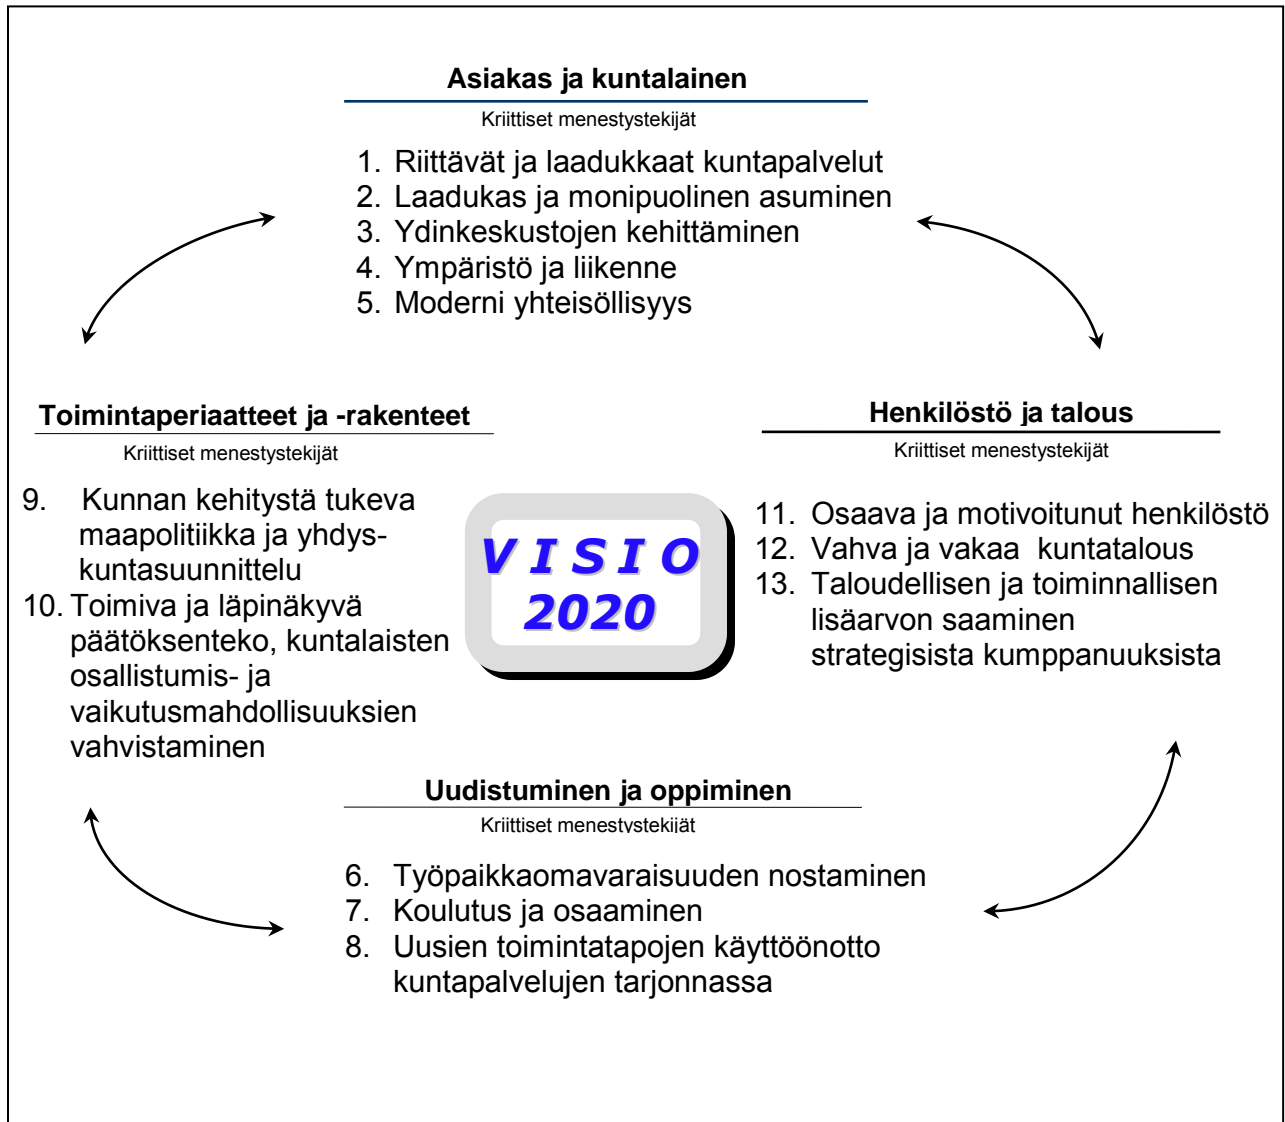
**Asiakas ja kuntalainen**

Kriittiset menestystekijät

1. Riittävät ja laadukkaat kuntapalvelut
2. Laadukas ja monipuolinen asuminen
3. Ydinkeskustojen kehittäminen
4. Ympäristö ja liikenne
5. Moderni yhteisöllisyys

**Toimintaperiaatteet ja -rakenteet**

Kriittiset menestystekijät

9. Kunnan kehitystä tukeva maapolitiikka ja yhdyskuntasuunnittelu
10. Toimiva ja läpinäkyvä päätöksenteko, kuntalaisten osallistumis- ja vaikutusmahdollisuuksien vahvistaminen

V I S I O 2020

**Henkilöstö ja talous**

Kriittiset menestystekijät

11. Osaava ja motivoitunut henkilöstö
12. Vahva ja vakaa kuntatalous
13. Taloudellisen ja toiminnallisen lisäarvon saaminen strategisista kumppanuuksista

**Uudistuminen ja oppiminen**

Kriittiset menestystekijät

6. Työpaikkaomavaraisuuden nostaminen
7. Koulutus ja osaaminen
8. Uusien toimintatapojen käyttöönotto kuntapalvelujen tarjonnassa